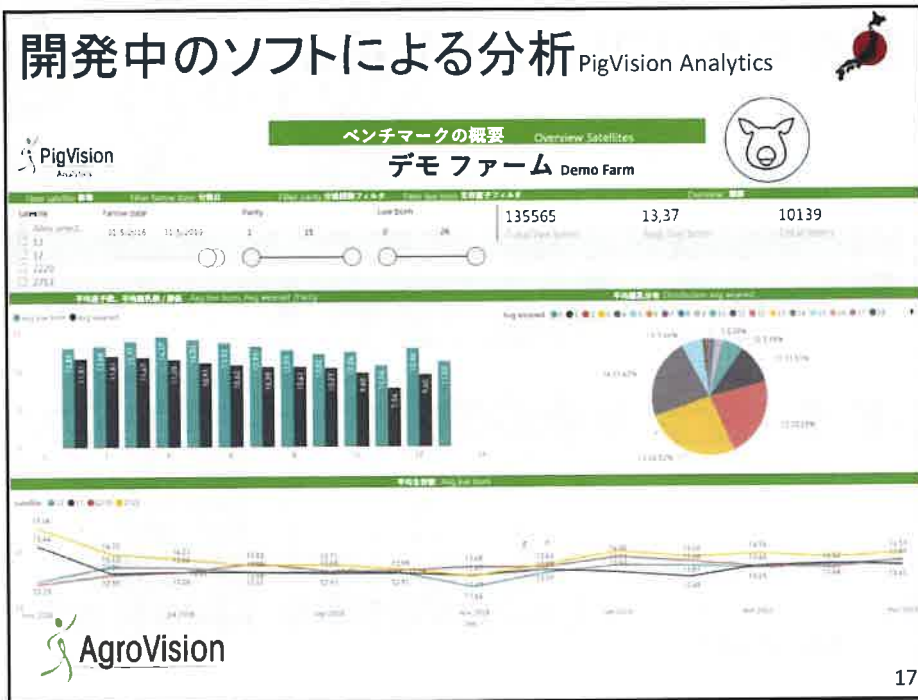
開発中のソフトによる分析 PigVision Analytics

PigVision

ベンチマークの概要 Overview Satellites

デモ ファーム Demo Farm

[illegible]

Satellite

Farrow date

Parity

Live born

11.5.2016 11.5.2019

1 15

0 26

13

17

2220

2753

135565

13,37

10139

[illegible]

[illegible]

AgroVision

17